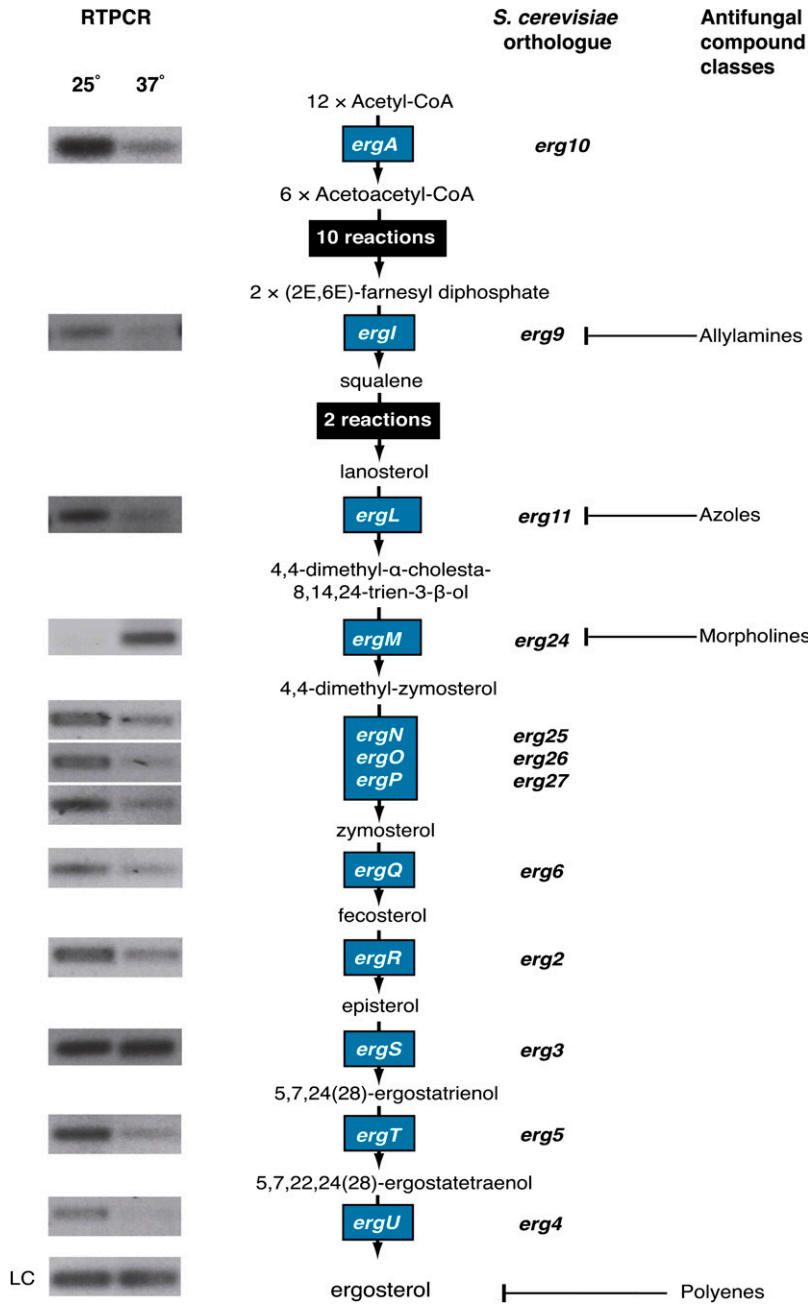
RTPCR

S. cerevisiae orthologue

Antifungal compound classes

25˚ 37˚

12 × Acetyl-CoA

ergA

erg10

6 × Acetoacetyl-CoA

10 reactions

2 × (2E,6E)-farnesyl diphosphate

ergI

erg9

Allylamines

squalene

2 reactions

lanosterol

ergL

erg11

Azoles

4,4-dimethyl-α-cholesta-8,14,24-trien-3-β-ol

ergM

erg24

Morpholines

4,4-dimethyl-zymosterol

ergN
ergO
ergP

erg25
erg26
erg27

zymosterol

ergQ

erg6

fecosterol

ergR

erg2

episterol

ergS

erg3

5,7,24(28)-ergostatrienol

ergT

erg5

5,7,22,24(28)-ergostatetraenol

ergU

erg4

LC

ergosterol

Polyenes